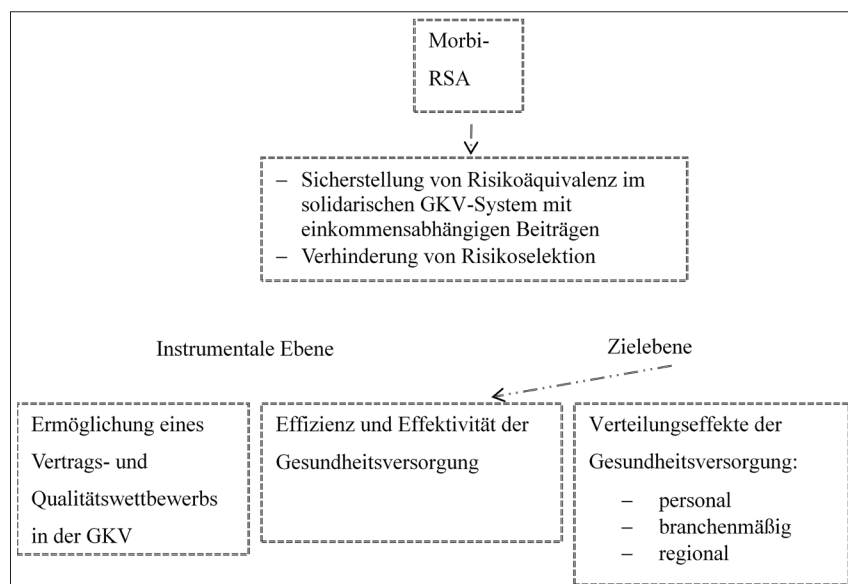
Morbi-RSA

– Sicherstellung von Risikoäquivalenz im solidarischen GKV-System mit einkommensabhängigen Beiträgen
– Verhinderung von Risikoselektion

Instrumentale Ebene

Zielebene

Ermöglichung eines Vertrags- und Qualitätswettbewerbs in der GKV

Effizienz und Effektivität der Gesundheitsversorgung

Verteilungseffekte der Gesundheitsversorgung:
– personal
– branchenmäßig
– regional